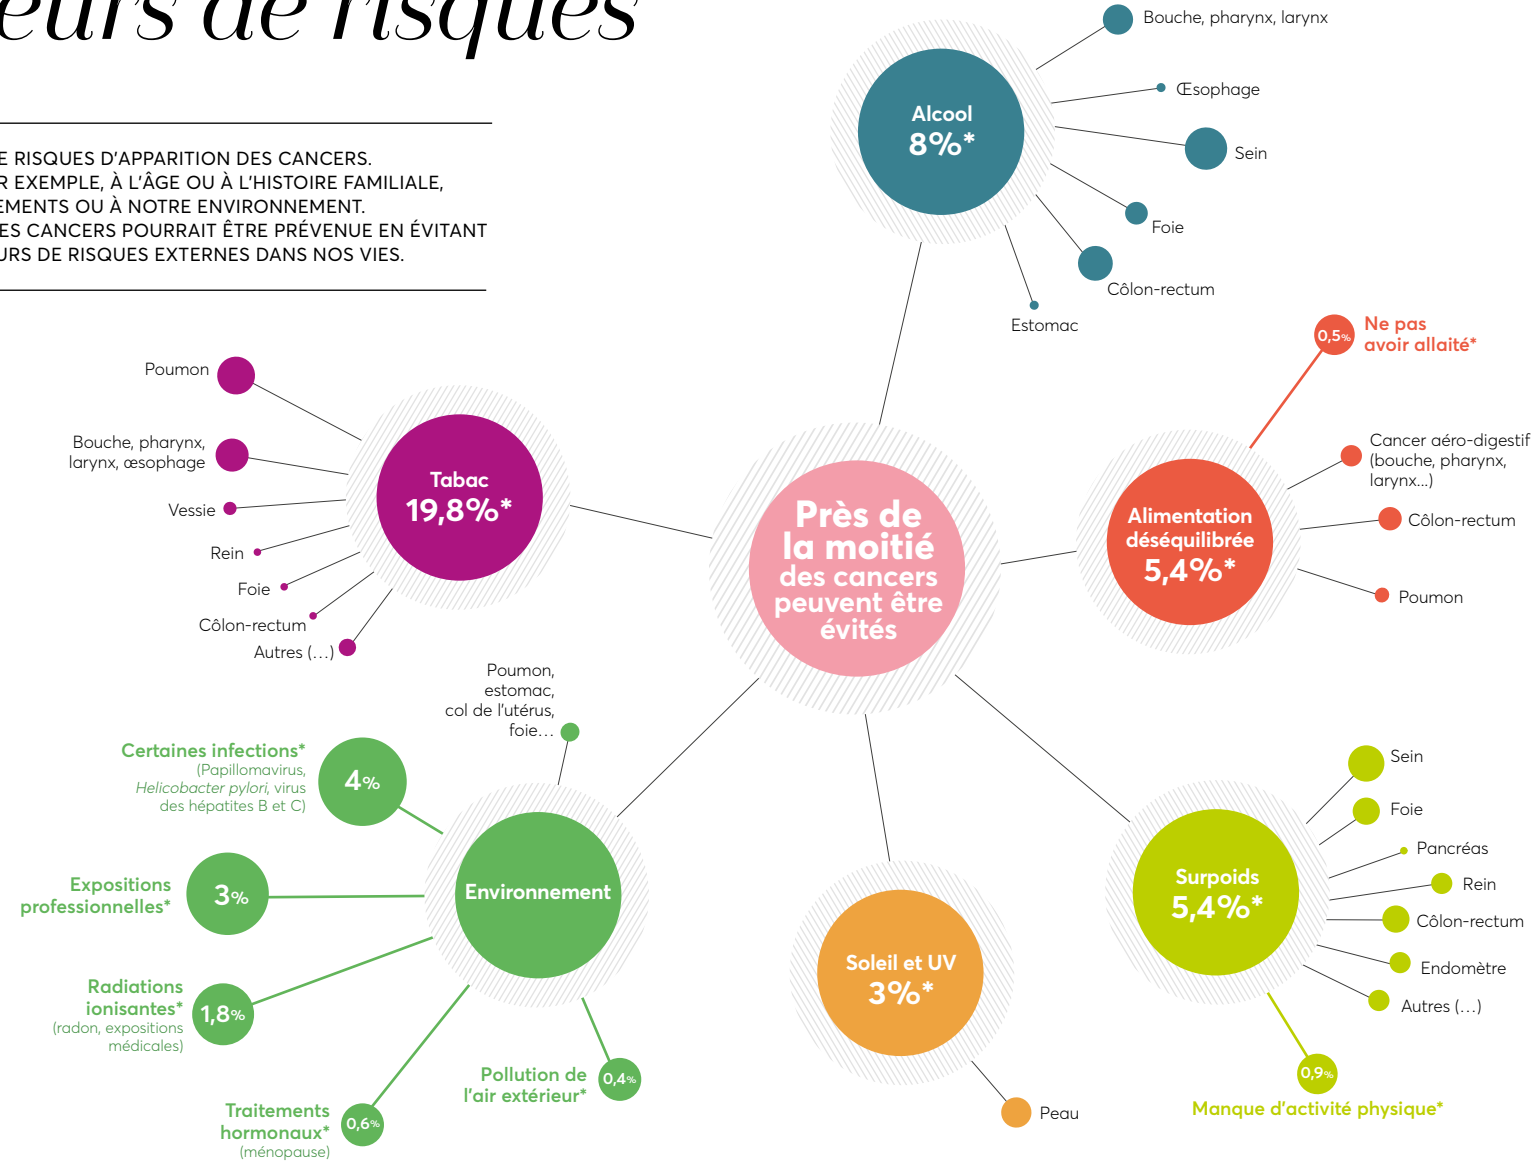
eurs de risques

E RISQUES D'APPARITION DES CANCERS. R EXEMPLE, À L'ÂGE OU À L'HISTOIRE FAMILIALE, EMENTS OU À NOTRE ENVIRONNEMENT. ES CANCERS POURRAIT ÊTRE PRÉVENUE EN ÉVITANT URS DE RISQUES EXTERNES DANS NOS VIES.

Près de la moitié des cancers peuvent être évités

Alcool
8%*

Bouche, pharynx, larynx
Œsophage
Sein
Foie
Côlon-rectum
Estomac

Tabac
19,8%*

Poumon
Bouche, pharynx, larynx, œsophage
Vessie
Rein
Foie
Côlon-rectum
Autres (...)

0,5% Ne pas avoir allaité*

Alimentation déséquilibrée
5,4%*

Cancer aéro-digestif (bouche, pharynx, larynx...)
Côlon-rectum
Poumon

Environnement

Poumon, estomac, col de l'utérus, foie...

Certaines infections* (Papillomavirus, Helicobacter pylori, virus des hépatites B et C) 4%

Expositions professionnelles* 3%

Radiations ionisantes* (radon, expositions médicales) 1,8%

Traitements hormonaux* (ménopause) 0,6%

Pollution de l'air extérieur* 0,4%

Soleil et UV
3%*

Peau

Surpoids
5,4%*

Sein
Foie
Pancréas
Rein
Côlon-rectum
Endomètre
Autres (...)

0,9% Manque d'activité physique*